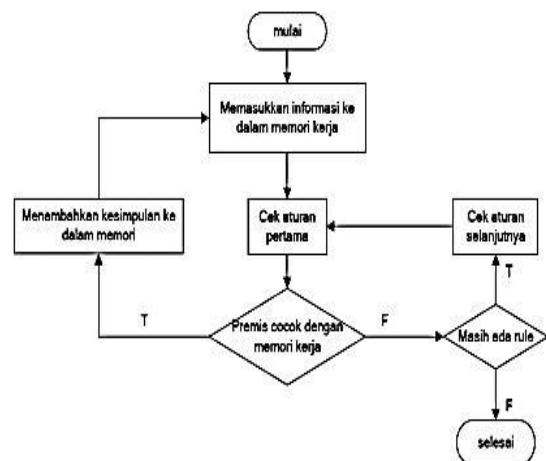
mulai

Memasukkan informasi ke dalam memori kerja

Menambahkan kesimpulan ke dalam memori

Cek aturan pertama

Cek aturan selanjutnya

T

Premis cocok dengan memori kerja

F

T

Masih ada rule

F

selesai